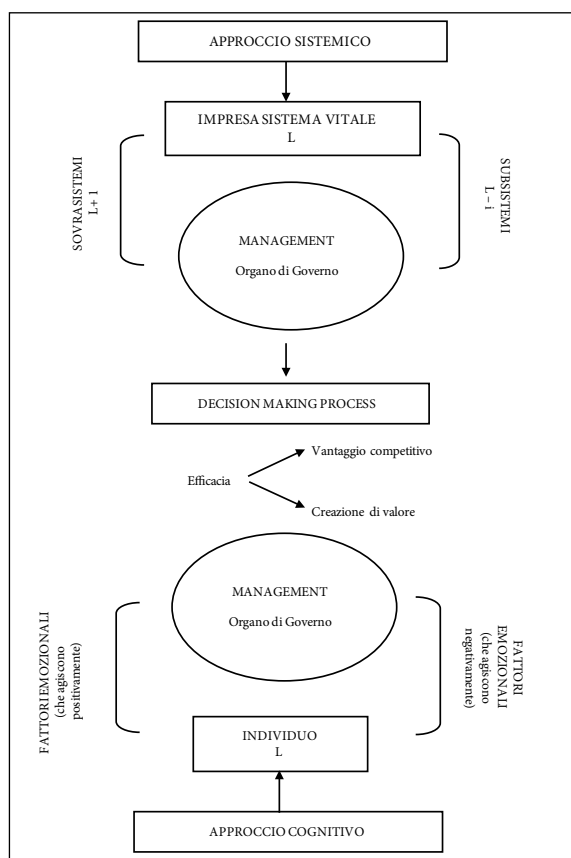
APPROCCIO SISTEMICO

IMPRESA SISTEMA VITALE
L

SOVRASISTEMI
L + 1

SUBSISTEMI
L – i

MANAGEMENT

Organo di Governo

DECISION MAKING PROCESS

Efficacia

Vantaggio competitivo

Creazione di valore

MANAGEMENT

Organo di Governo

FATTORI EMOZIONALI
(che agiscono positivamente)

FATTORI EMOZIONALI
(che agiscono negativamente)

INDIVIDUO
L

APPROCCIO COGNITIVO